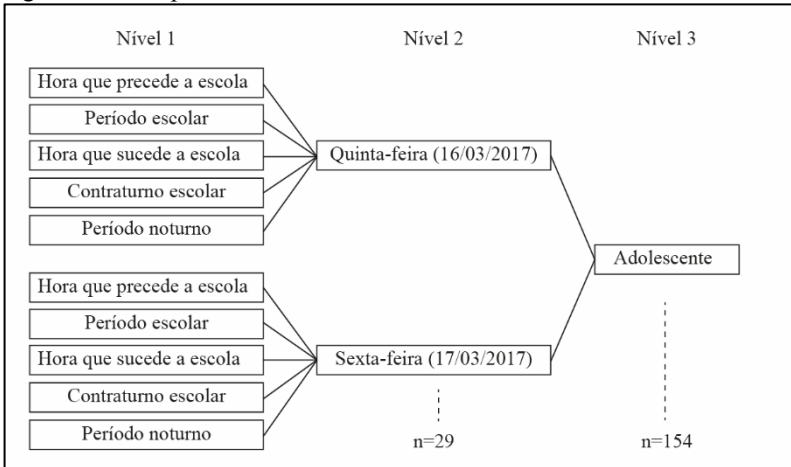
Nível 1

Hora que precede a escola

Período escolar

Hora que sucede a escola

Contraturno escolar

Período noturno

Hora que precede a escola

Período escolar

Hora que sucede a escola

Contraturno escolar

Período noturno

Nível 2

Quinta-feira (16/03/2017)

Sexta-feira (17/03/2017)

n=29

Nível 3

Adolescente

n=154